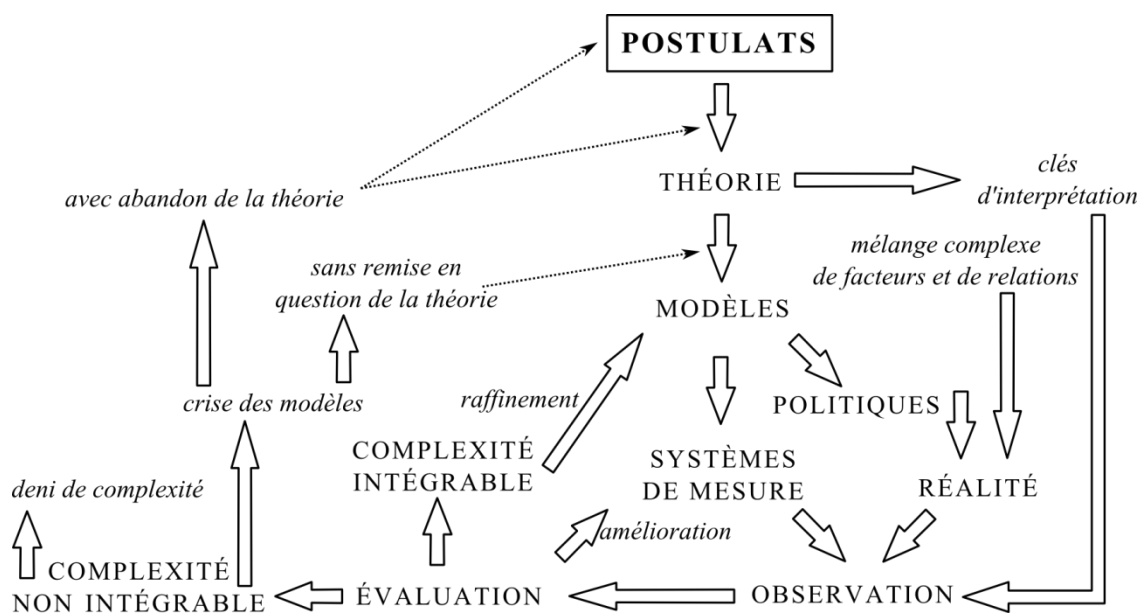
POSTULATS

THÉORIE

clés d'interprétation

avec abandon de la théorie

mélange complexe de facteurs et de relations

sans remise en question de la théorie

MODÈLES

crise des modèles

raffinement

POLITIQUES

COMPLEXITÉ INTÉGRABLE

SYSTÈMES DE MESURE

RÉALITÉ

deni de complexité

amélioration

COMPLEXITÉ NON INTÉGRABLE

ÉVALUATION

OBSERVATION